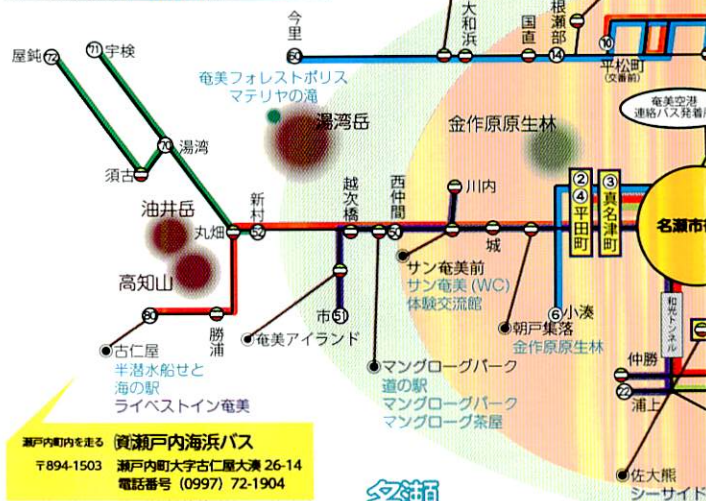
屋鈍 72
71 宇検
今里
50
大和浜
国直
根瀬部
14
10
平松町
(文香前)
奄美空港
連絡バス発着所
奄美フォレストポリス
マテリヤの滝
湯湾岳
金作原原生林
70 湯湾
須古
新村
越次橋
西仲間
川内
2 平田町
4
3 真名津町
名瀬市
油井岳
丸畑
52
50
城
高知山
サン奄美前
サン奄美(WC)
体験交流館
6 小湊
朝戸集落
金作原原生林
80
市 51
奄美アイランド
勝浦
古仁屋
半潜水船せと
海の駅
ライベストイン奄美
マングローブパーク
道の駅
マングローブパーク
マングローブ茶屋
和光トンネル
仲勝
22
浦上
瀬戸内町内を走る
㈾瀬戸内海浜バス
〒894-1503 瀬戸内町大字古仁屋大湊 26-14
電話番号 (0997) 72-1904
名瀬
佐大熊
シーサイド